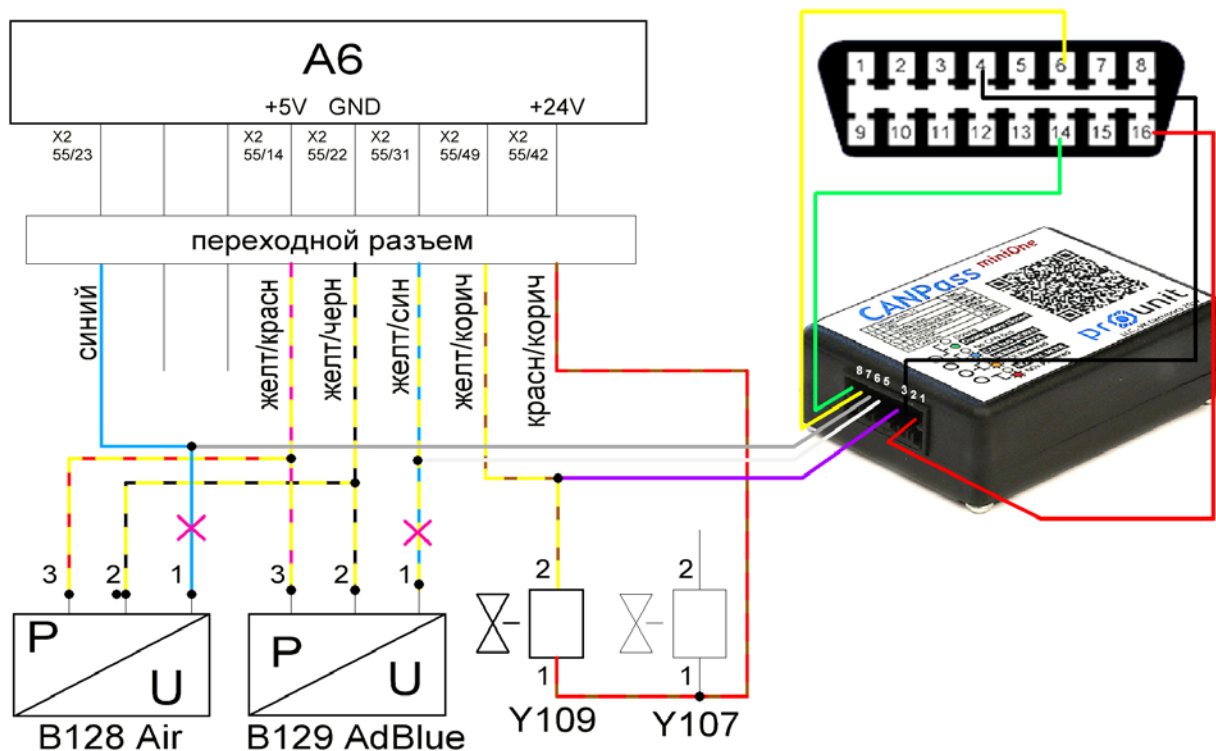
A6

+5V GND +24V

X2 55/23

X2 55/14

X2 55/22

X2 55/31

X2 55/49

X2 55/42

переходной разъем

синий

желт/красн

желт/черн

желт/син

желт/корич

красн/корич

1 2 3 4 5 6 7 8

9 10 11 12 13 14 15 16

CANPass miniOne

pro unit

8 7 6 5 3 2 1

3 2 1

3 2 1

2

1

2

1

P

U

P

U

B128 Air

B129 AdBlue

Y109

Y107